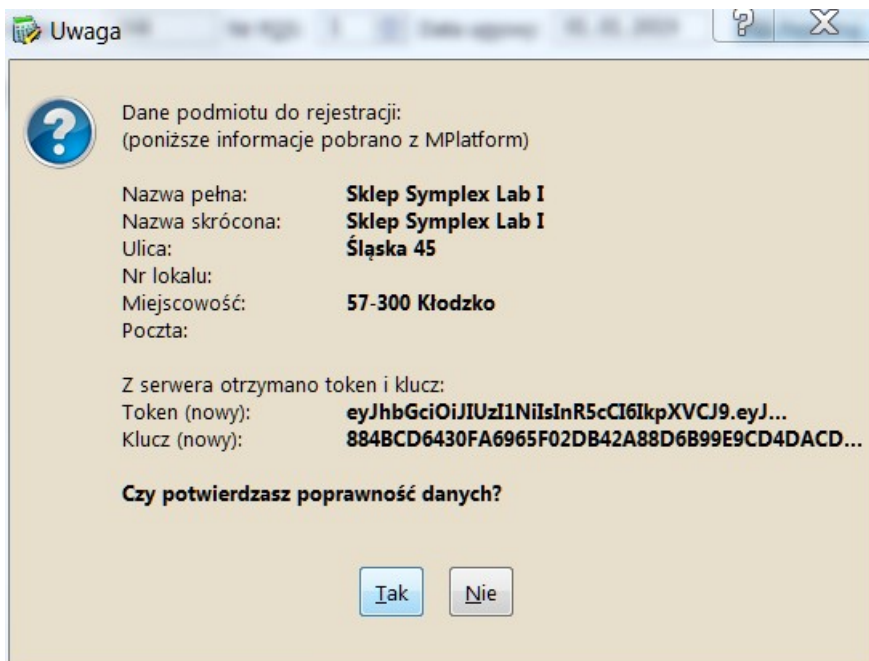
Uwaga

Dane podmiotu do rejestracji:
(poniższe informacje pobrano z MPlatform)

| | |
|---|---|
| Nazwa pełna: | **Sklep Symplex Lab I** |
| Nazwa skrócona: | **Sklep Symplex Lab I** |
| Ulica: | **Śląska 45** |
| Nr lokalu: | |
| Miejscowość: | **57-300 Kłodzko** |
| Poczta: | |

Z serwera otrzymano token i klucz:

| | |
|---|---|
| Token (nowy): | **eyJhbGciOiJIUzI1NiIsInR5cCI6IkpXVCJ9.eyJ...** |
| Klucz (nowy): | **884BCD6430FA6965F02DB42A88D6B99E9CD4DACD...** |

**Czy potwierdzasz poprawność danych?**

Tak Nie